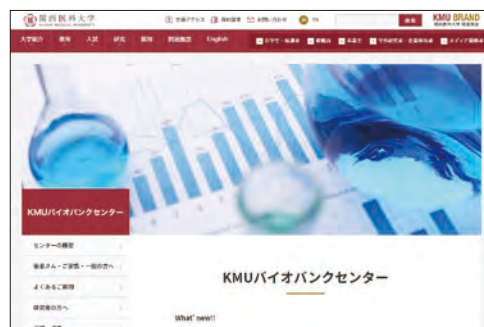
関西医科大学
KANSAI MEDICAL UNIVERSITY

交通アクセス 資料請求 お問い合わせ EN

KMU BRAND

大学紹介 教育 入試 研究 病院 関連施設 English

KMUバイオバンクセンター

センターの概要
患者さん・ご家族・一般の方へ
よくあるご質問
研究者の方へ

KMUバイオバンクセンター

What' new!!